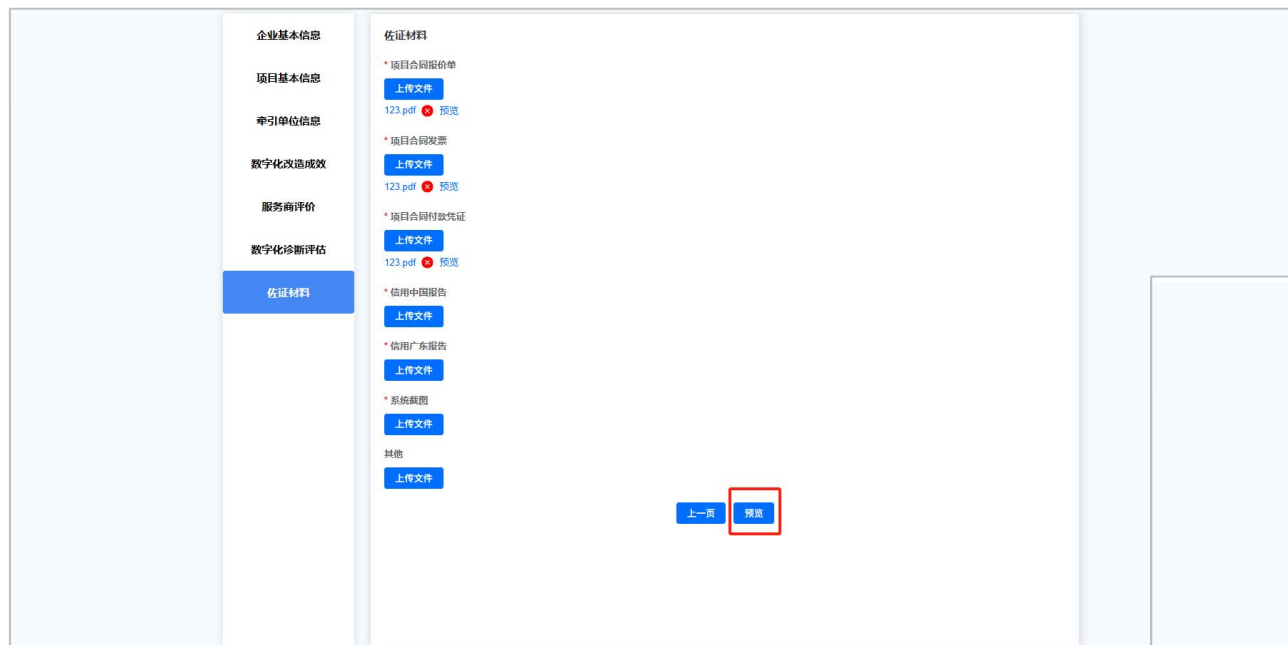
企业基本信息

项目基本信息

牵引单位信息

数字化改造成效

服务商评价

数字化诊断评估

佐证材料

佐证材料

* 项目合同报价单

上传文件

123.pdf 预览

* 项目合同发票

上传文件

123.pdf 预览

* 项目合同付款凭证

上传文件

123.pdf 预览

* 信用中国报告

上传文件

* 信用广东报告

上传文件

* 系统截图

上传文件

其他

上传文件

上一页 预览